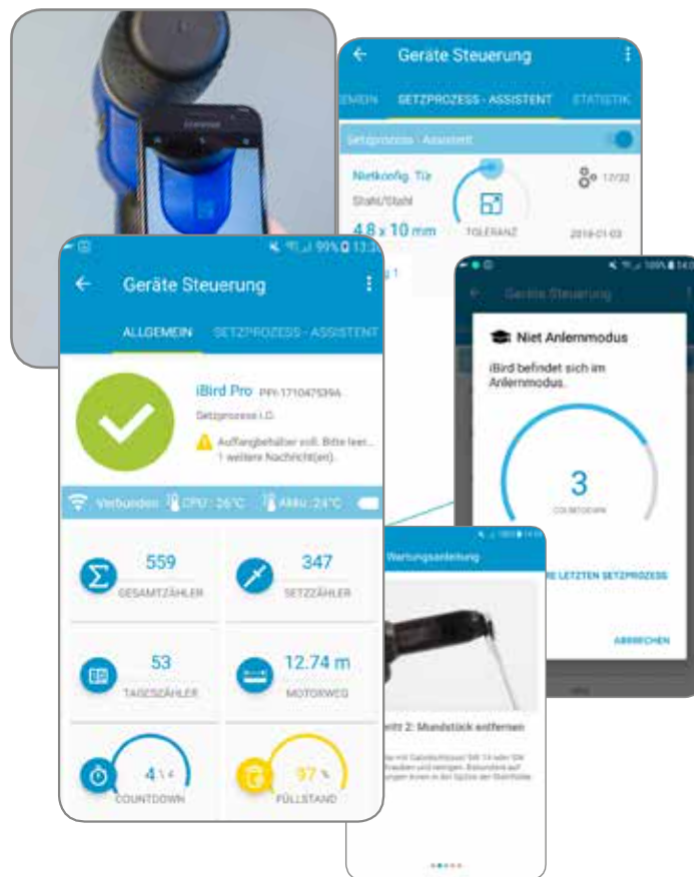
Geräte Steuerung

EMEIN SETZPROZESS - ASSISTENT STATISTIK

Setzprozess - Assistent

Nietkonfig. Tür

Stahl/Stahl

4.8 x 10 mm

TOLERANZ

12/32

2018-01-03

99% 13:2

Geräte Steuerung

ALLGEMEIN SETZPROZESS - ASSISTENT

iBird Pro PPI-1710475396

Setzprozess i.O.

Auffangbehälter voll. Bitte leer... 1 weitere Nachricht(en)..

Verbunden CPU : 26°C Akku : 24°C

559
GESAMTZÄHLER

347
SETZZÄHLER

53
TAGESZÄHLER

12.74 m
MOTORWEG

4 / 4
COUNTDOWN

97 %
FÜLLSTAND

Geräte Steuerung

Niet Anlernmodus

iBird befindet sich im Anlernmodus.

3
COUNTDOWN

RE LETZTEN SETZPROZESS

ABBRECHEN

Wartungsanleitung

ritt 2: Mundstück entfernen

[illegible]